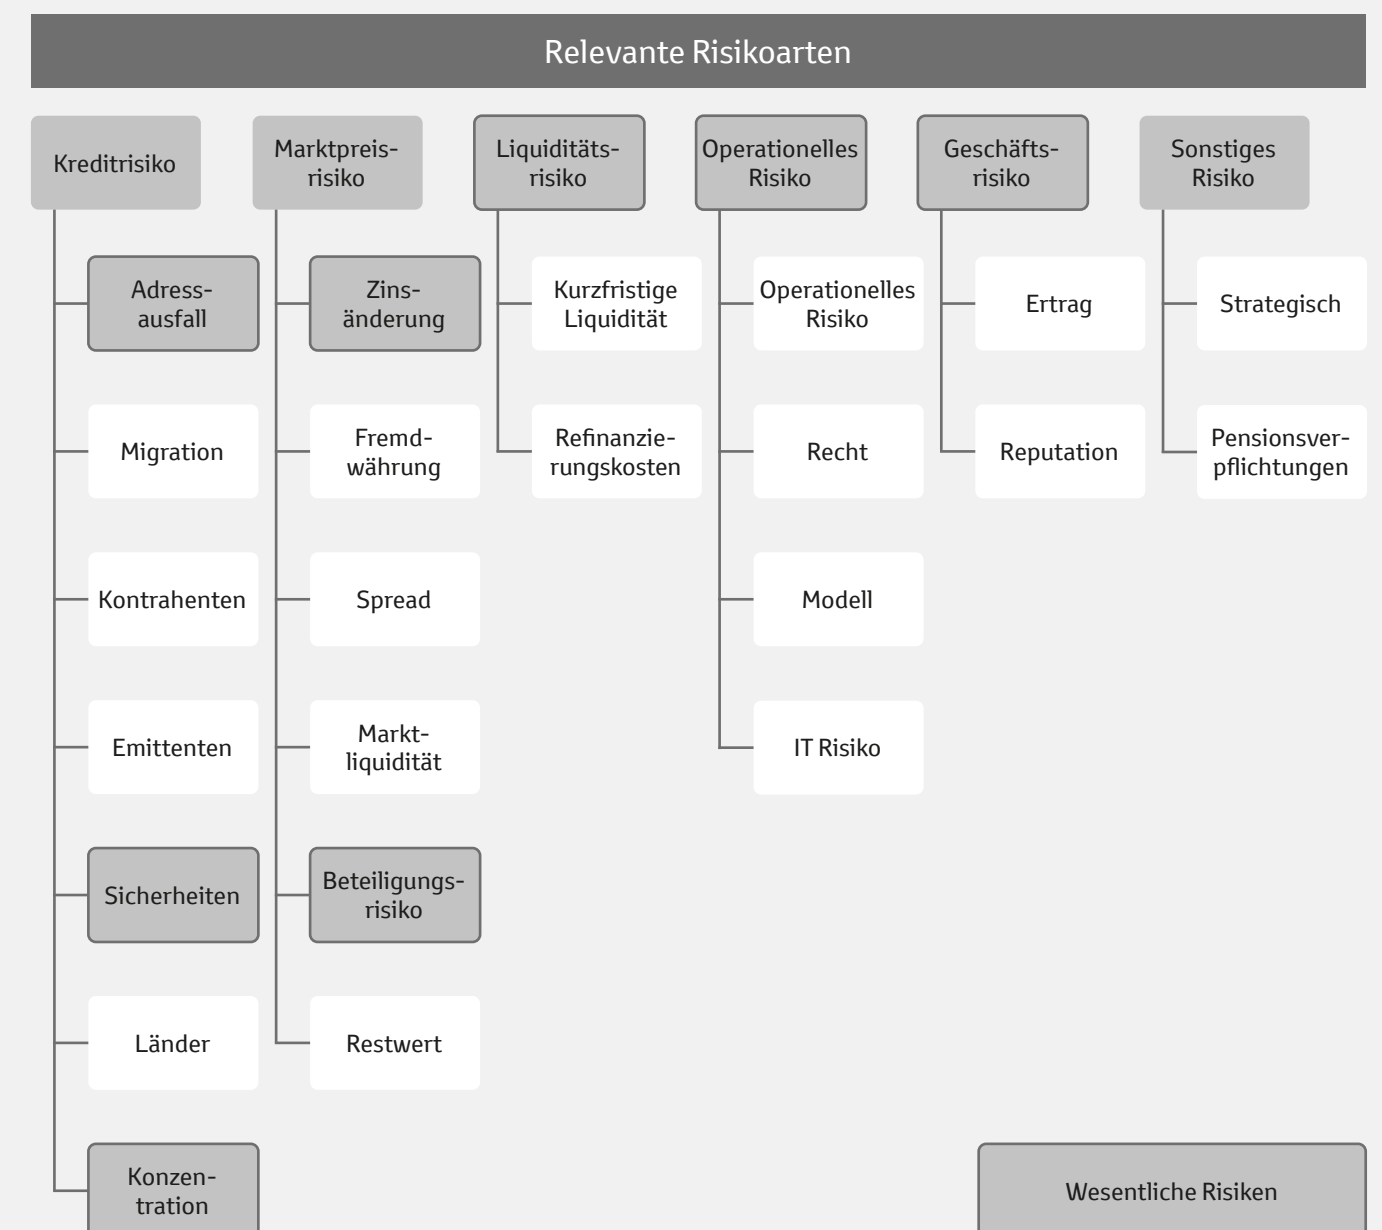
Relevante Risikoarten

Kreditrisiko

Adressausfall

Migration

Kontrahenten

Emittenten

Sicherheiten

Länder

Konzentration

Marktpreisrisiko

Zinsänderung

Fremdwährung

Spread

Marktliquidität

Beteiligungsrisiko

Restwert

Liquiditätsrisiko

Kurzfristige Liquidität

Refinanzierungskosten

Operationelles Risiko

Operationelles Risiko

Recht

Modell

IT Risiko

Geschäftsrisiko

Ertrag

Reputation

Sonstiges Risiko

Strategisch

Pensionsverpflichtungen

Wesentliche Risiken